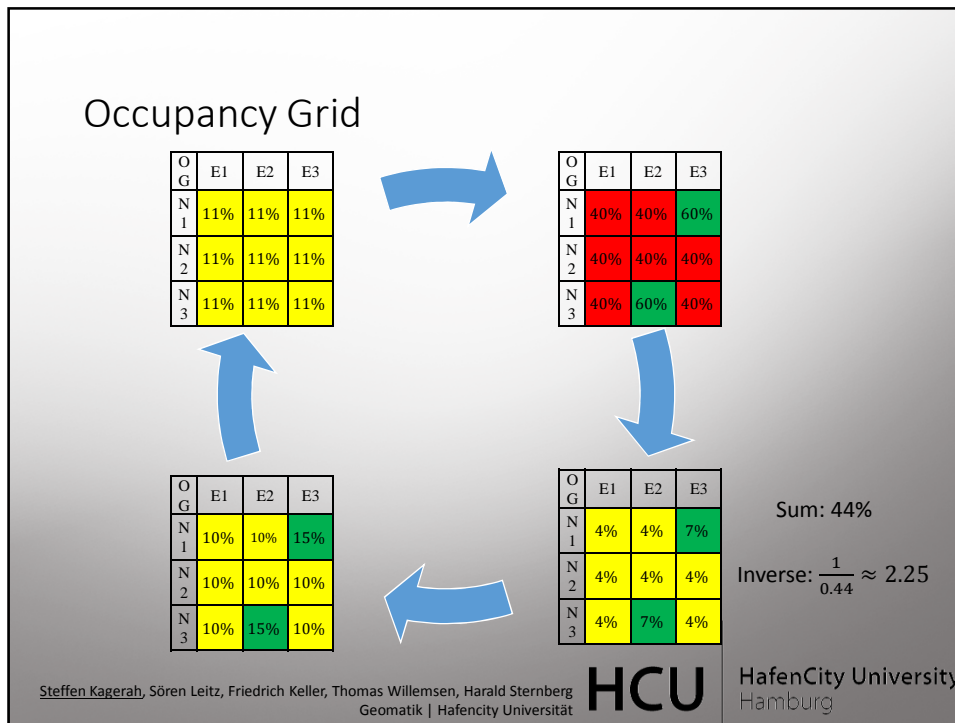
Occupancy Grid

| OG | E1 | E2 | E3 |
|---|---|---|---|
| N1 | 11% | 11% | 11% |
| N2 | 11% | 11% | 11% |
| N3 | 11% | 11% | 11% |

| OG | E1 | E2 | E3 |
|---|---|---|---|
| N1 | 40% | 40% | 60% |
| N2 | 40% | 40% | 40% |
| N3 | 40% | 60% | 40% |

| OG | E1 | E2 | E3 |
|---|---|---|---|
| N1 | 4% | 4% | 7% |
| N2 | 4% | 4% | 4% |
| N3 | 4% | 7% | 4% |

Sum: 44%

Inverse: $\frac{1}{0.44} \approx 2.25$

| OG | E1 | E2 | E3 |
|---|---|---|---|
| N1 | 10% | 10% | 15% |
| N2 | 10% | 10% | 10% |
| N3 | 10% | 15% | 10% |

Steffen Kagerah, Sören Leitz, Friedrich Keller, Thomas Willemsen, Harald Sternberg
Geomatik | Hafencity Universität

HCU HafenCity University Hamburg